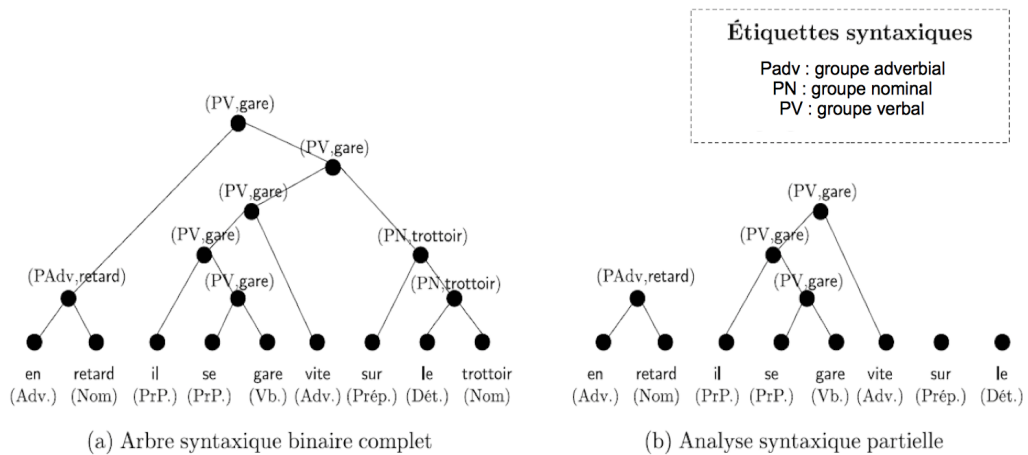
Étiquettes syntaxiques

Padv : groupe adverbial
PN : groupe nominal
PV : groupe verbal

(PV,gare)

(PV,gare)

(PV,gare)

(PV,gare)

(PN,trottoir)

(PAdv,retard)

(PV,gare)

(PN,trottoir)

en (Adv.) retard (Nom) il (PrP.) se (PrP.) gare (Vb.) vite (Adv.) sur (Prép.) le (Dét.) trottoir (Nom)

(a) Arbre syntaxique binaire complet

(PV,gare)

(PV,gare)

(PAdv,retard)

(PV,gare)

en (Adv.) retard (Nom) il (PrP.) se (PrP.) gare (Vb.) vite (Adv.) sur (Prép.) le (Dét.)

(b) Analyse syntaxique partielle